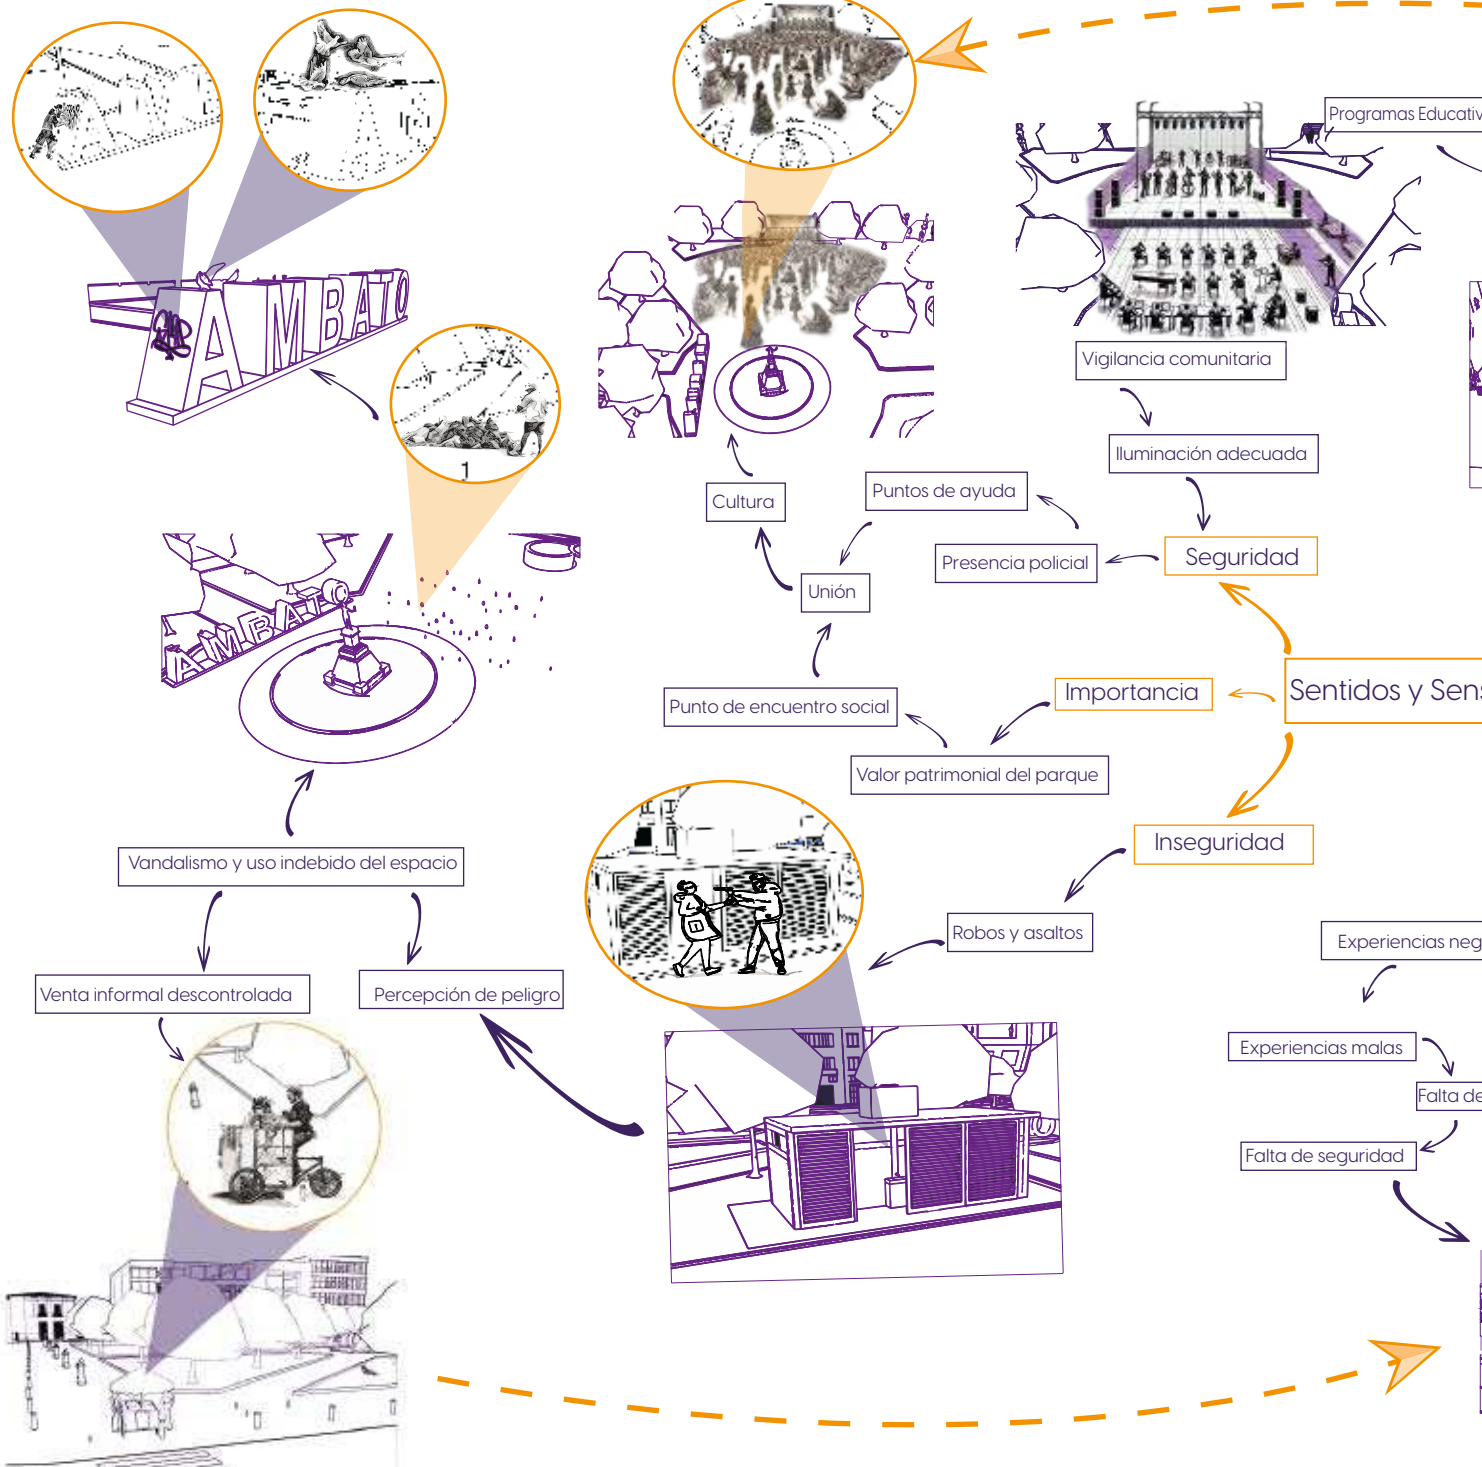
AMBATO

1

AMBATO

Programas Educativ

Vigilancia comunitaria

Iluminación adecuada

Seguridad

Presencia policial

Puntos de ayuda

Cultura

Unión

Punto de encuentro social

Importancia

Sentidos y Sens

Valor patrimonial del parque

Inseguridad

Robos y asaltos

Vandalismo y uso indebido del espacio

Venta informal descontrolada

Percepción de peligro

Experiencias neg

Experiencias malas

Falta de

Falta de seguridad